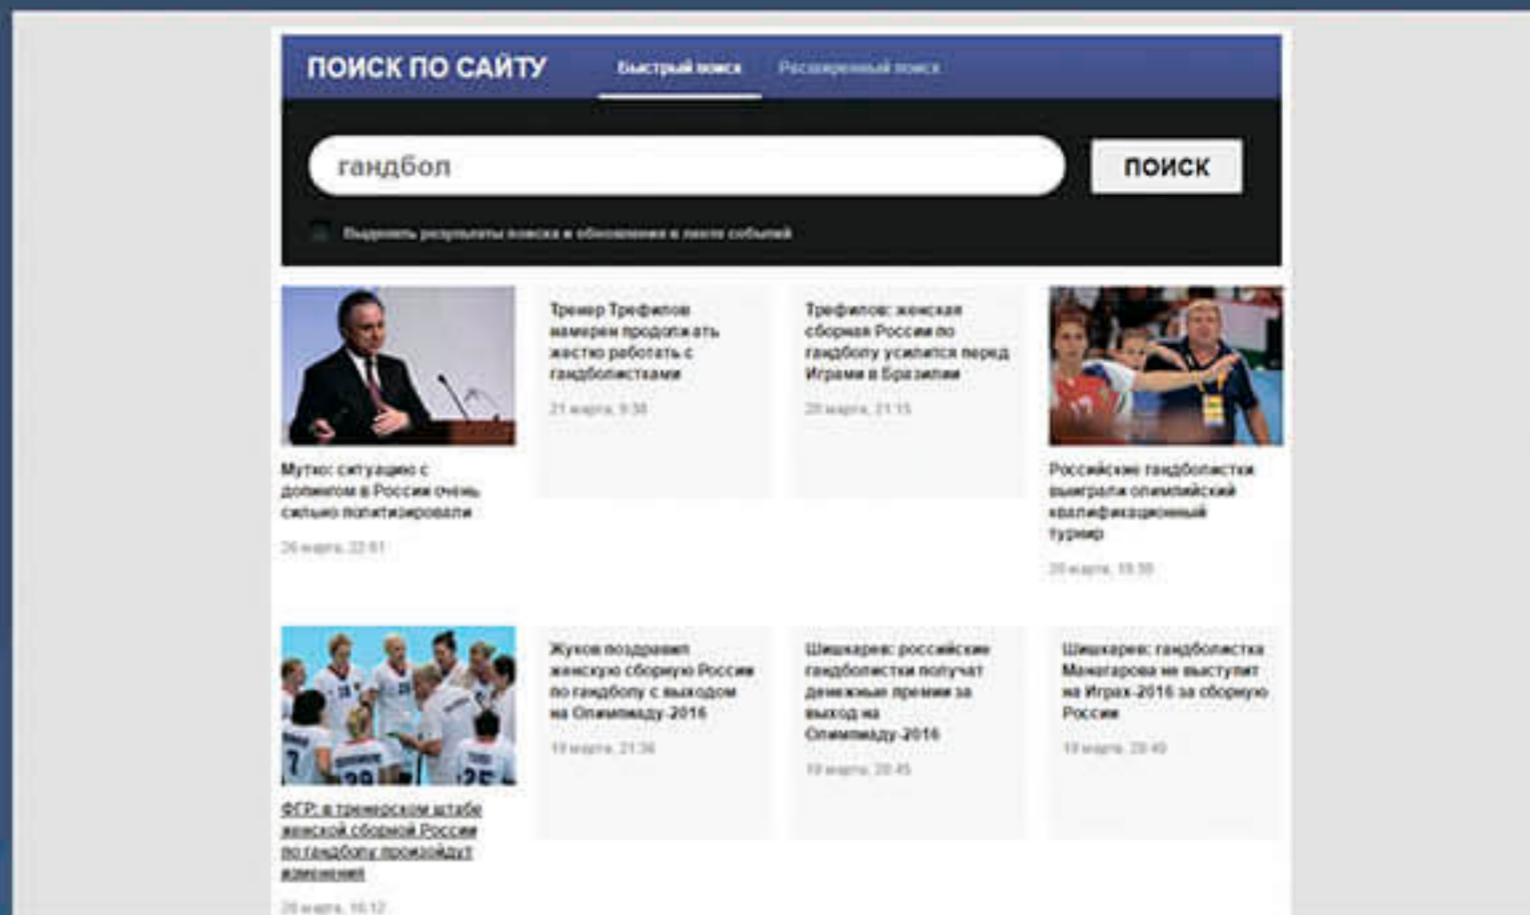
ПОИСК ПО САЙТУ Быстрый поиск Расширенный поиск

гандбол

ПОИСК

Выделять результаты поиска в обновлениях в ленте событий

Мутко: ситуацию с допингом в России очень сильно политизировали

26 марта, 22:01

Тренер Трефилов намерен продолжать жестко работать с гандболистками

21 марта, 9:38

Трефилов: женская сборная России по гандболу усилится перед Играми в Бразилии

20 марта, 21:15

Российские гандболистки выиграли олимпийский квалификационный турнир

20 марта, 18:38

ФГР: в тренерском штабе женской сборной России по гандболу произойдут изменения

20 марта, 16:12

Жуков поздравил женскую сборную России по гандболу с выходом на Олимпиаду-2016

19 марта, 21:36

Шишкарев: российские гандболистки получат денежные премии за выход на Олимпиаду-2016

19 марта, 20:45

Шишкарев: гандболистка Манагарова не выступит на Играх-2016 за сборную России

19 марта, 20:40